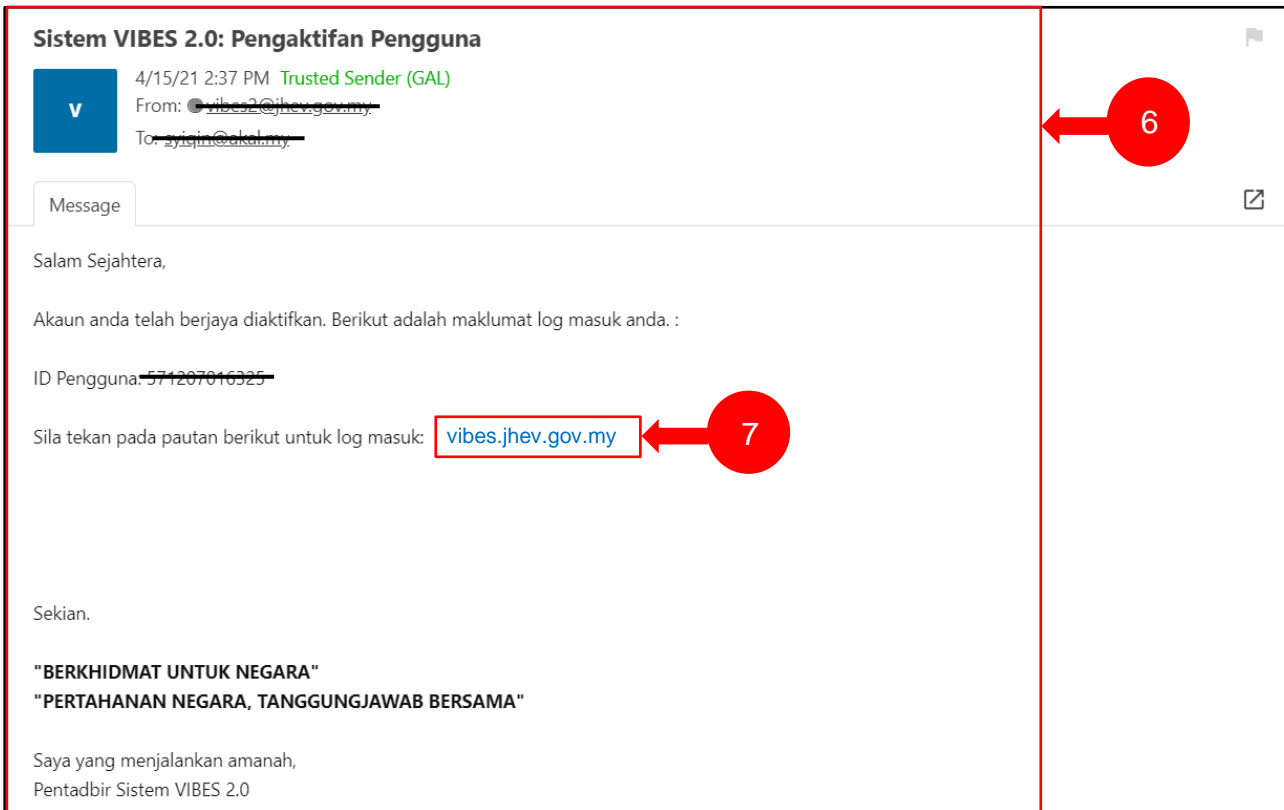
Sistem VIBES 2.0: Pengaktifan Pengguna

V

4/15/21 2:37 PM Trusted Sender (GAL)
From: vibes2@jhev.gov.my
To: syiqin@akal.my

6

Message

Salam Sejahtera,

Akaun anda telah berjaya diaktifkan. Berikut adalah maklumat log masuk anda. :

ID Pengguna: 571207016325

Sila tekan pada pautan berikut untuk log masuk: vibes.jhev.gov.my

7

Sekian.

**"BERKHIDMAT UNTUK NEGARA"**
**"PERTAHANAN NEGARA, TANGGUNGJAWAB BERSAMA"**

Saya yang menjalankan amanah,
Pentadbir Sistem VIBES 2.0